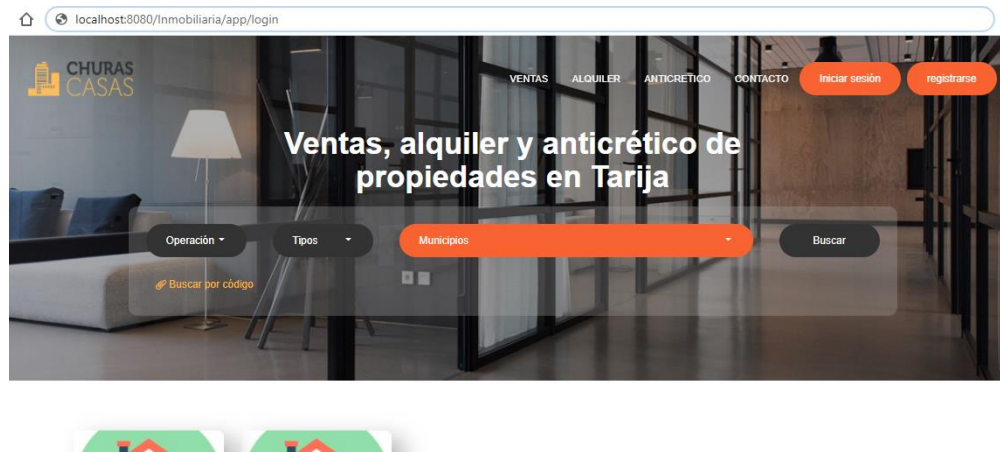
localhost:8080/Inmobiliaria/app/login

CHURAS CASAS

VENTAS ALQUILER ANTICRÉTICO CONTACTO Iniciar sesión registrarse

Ventas, alquiler y anticrético de propiedades en Tarija

Operación Tipos Municipios Buscar

Buscar por código